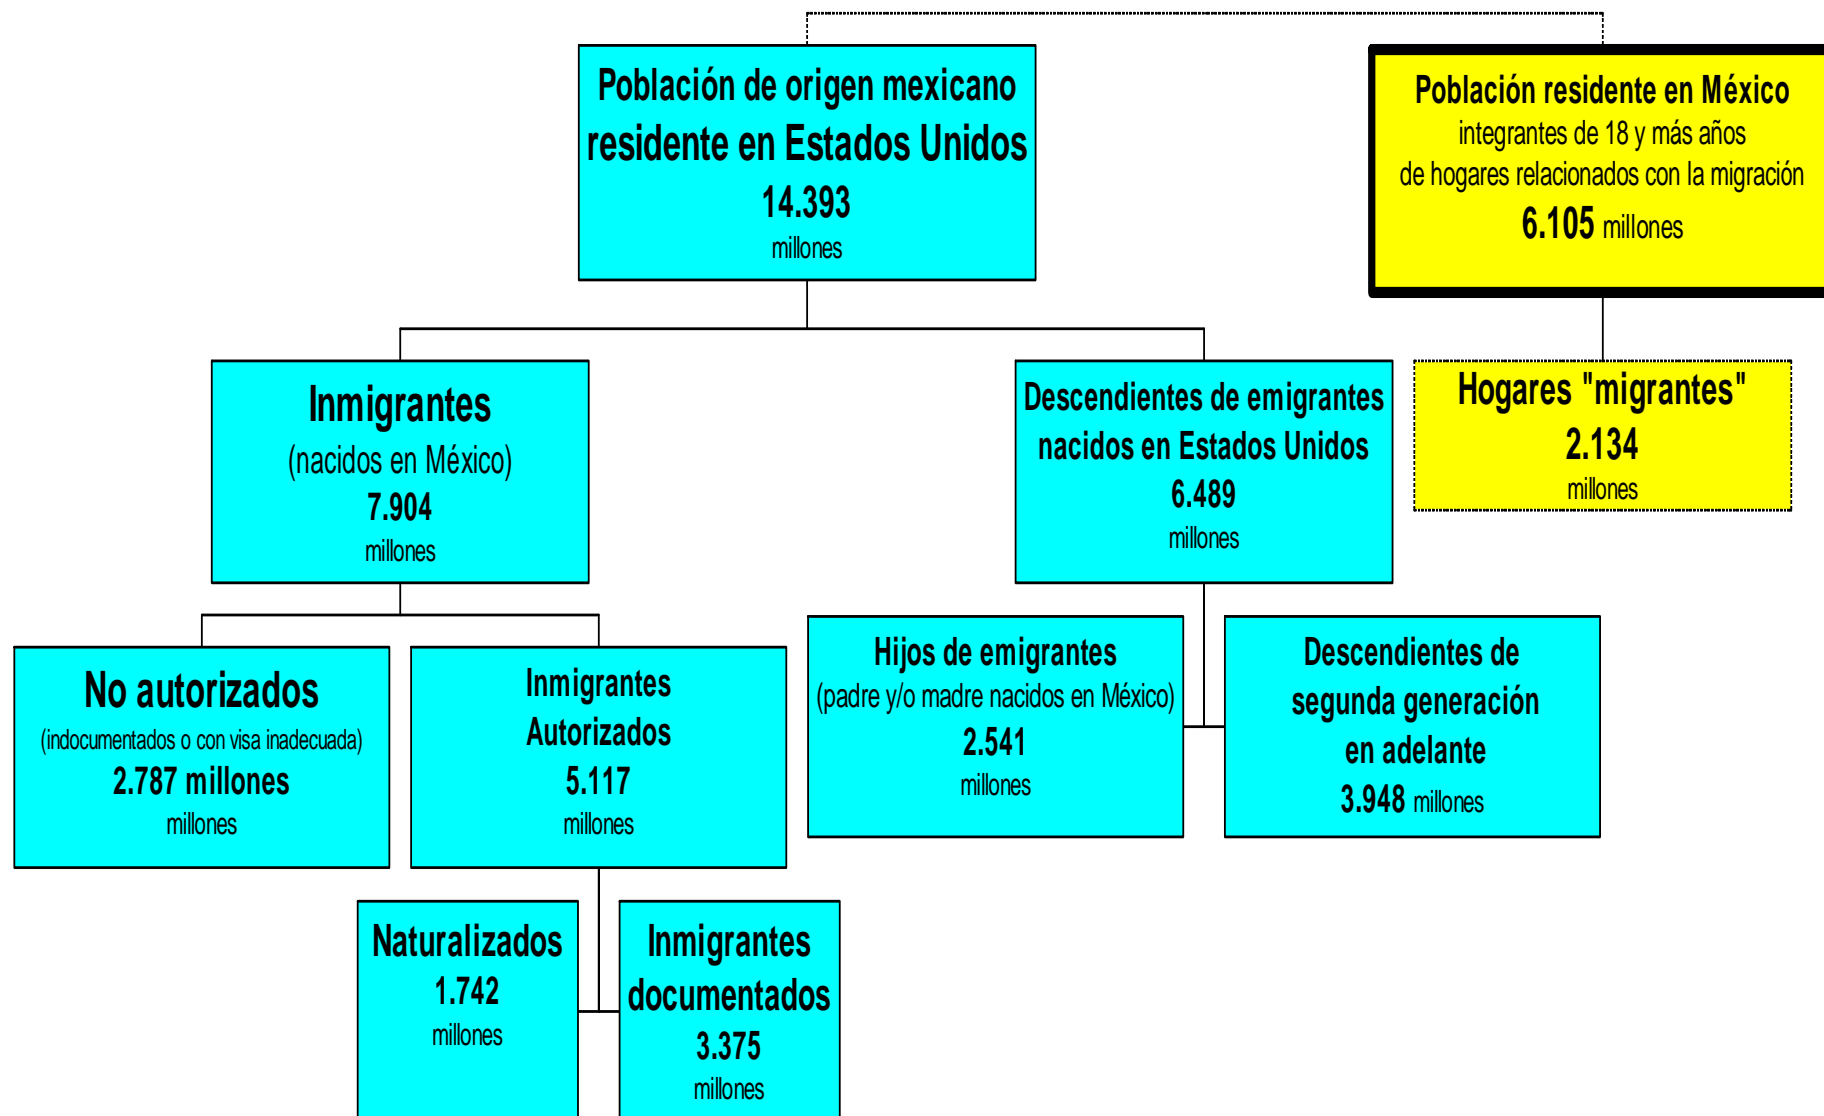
Población de origen mexicano residente en Estados Unidos
14.393
millones

Población residente en México
integrantes de 18 y más años
de hogares relacionados con la migración
6.105 millones

Inmigrantes
(nacidos en México)
7.904
millones

Descendientes de emigrantes nacidos en Estados Unidos
6.489
millones

Hogares "migrantes"
2.134
millones

No autorizados
(indocumentados o con visa inadecuada)
2.787 millones
millones

Inmigrantes Autorizados
5.117
millones

Hijos de emigrantes
(padre y/o madre nacidos en México)
2.541
millones

Descendientes de segunda generación en adelante
3.948 millones

Naturalizados
1.742
millones

Inmigrantes documentados
3.375
millones